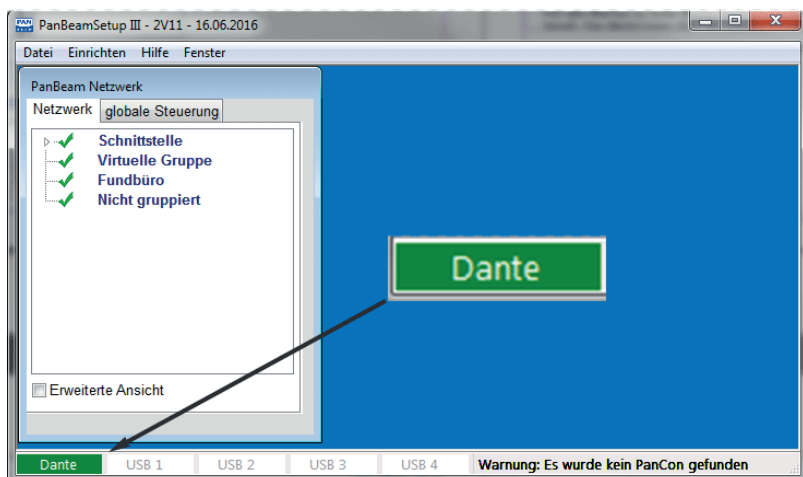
PanBeamSetup III - 2V11 - 16.06.2016

Datei Einrichten Hilfe Fenster

PanBeam Netzwerk

Netzwerk globale Steuerung

Schnittstelle
Virtuelle Gruppe
Fundbüro
Nicht gruppiert

Erweiterte Ansicht

Dante

Dante USB 1 USB 2 USB 3 USB 4 Warnung: Es wurde kein PanCon gefunden